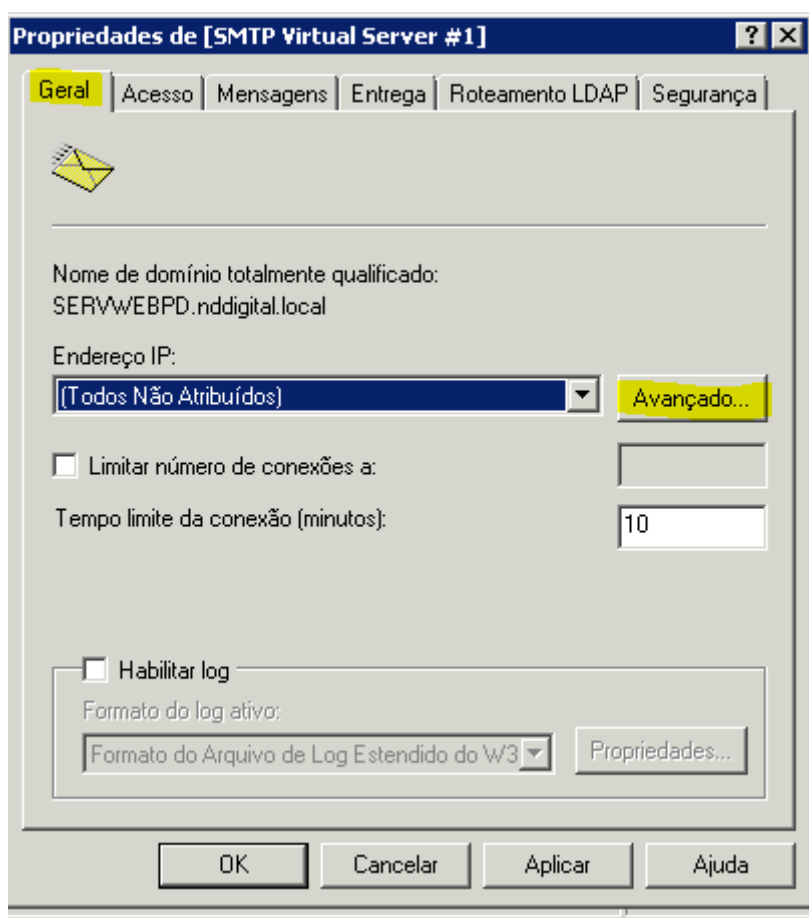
Propriedades de [SMTP Virtual Server #1]

? X

Geral | Acesso | Mensagens | Entrega | Roteamento LDAP | Segurança

Nome de domínio totalmente qualificado:
SERVWEBPD.nddigital.local

Endereço IP:
(Todos Não Atribuídos)

Avançado...

Limitar número de conexões a:

Tempo limite da conexão (minutos):
10

Habilitar log

Formato do log ativo:
Formato do Arquivo de Log Estendido do W3

Propriedades...

OK

Cancelar

Aplicar

Ajuda